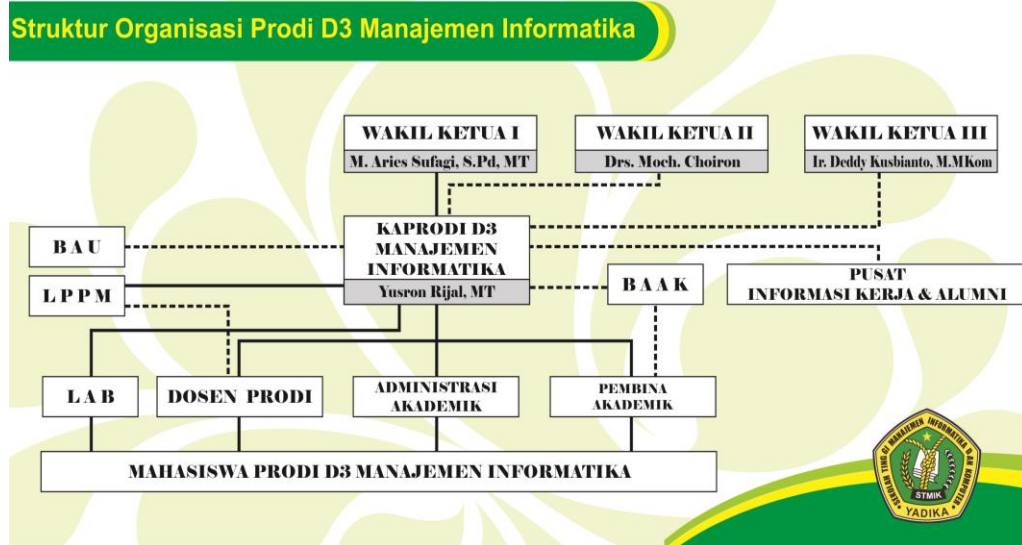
Struktur Organisasi Prodi D3 Manajemen Informatika

WAKIL KETUA I
M. Aries Sufagi, S.Pd, MT

WAKIL KETUA II
Drs. Moch. Choiron

WAKIL KETUA III
Ir. Deddy Kusbianto, M.MKom

B A U

KAPRODI D3 MANAJEMEN INFORMATIKA
Yusron Rijal, MT

L P P M

B A A K

PUSAT INFORMASI KERJA & ALUMNI

L A B

DOSEN PRODI

ADMINISTRASI AKADEMIK

PEMBINA AKADEMIK

MAHASISWA PRODI D3 MANAJEMEN INFORMATIKA

SEKOLAH TINGGI MANAJEMEN INFORMATIKA DAN KOMPUTER
STMIK
YADIKA